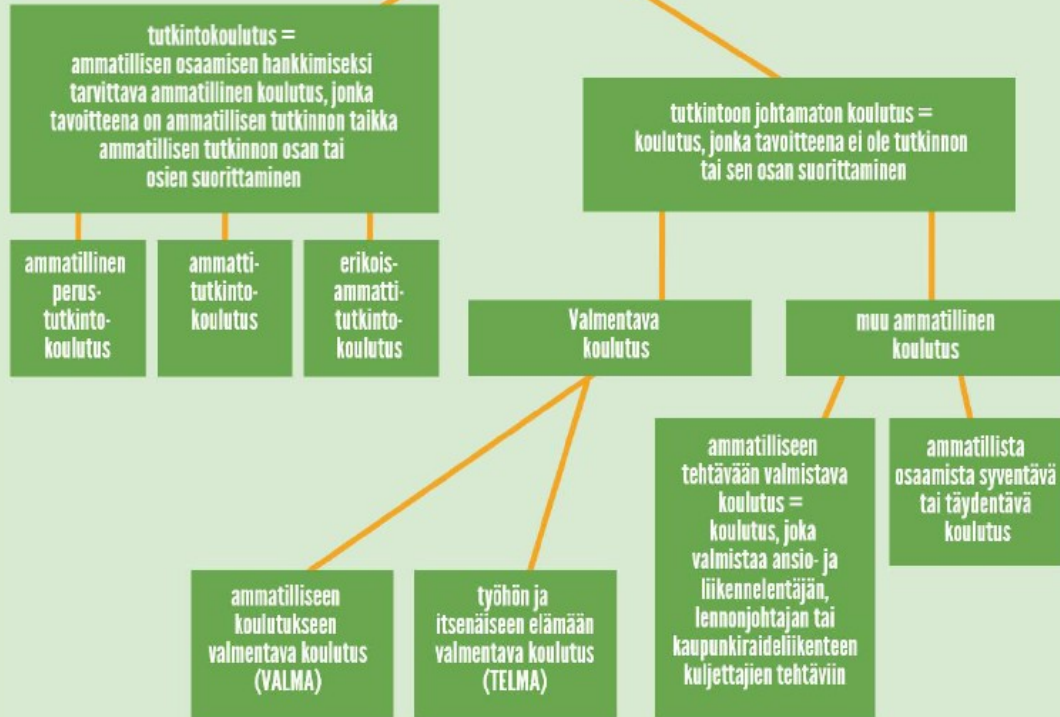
tutkintokoulutus = ammatillisen osaamisen hankkimiseksi tarvittava ammatillinen koulutus, jonka tavoitteena on ammatillisen tutkinnon taikka ammatillisen tutkinnon osan tai osien suorittaminen

ammatillinen perustutkintokoulutus

ammattitutkintokoulutus

erikoisammattitutkintokoulutus

tutkintoon johtamaton koulutus = koulutus, jonka tavoitteena ei ole tutkinnon tai sen osan suorittaminen

Valmentava koulutus

muu ammatillinen koulutus

ammatilliseen tehtävään valmistava koulutus = koulutus, joka valmistaa ansio- ja liikennelentäjän, lennonjohtajan tai kaupunkiraideliikenteen kuljettajien tehtäviin

ammatillista osaamista syventävä tai täydentävä koulutus

ammatilliseen koulutukseen valmentava koulutus (VALMA)

työhön ja itsenäiseen elämään valmentava koulutus (TELMA)